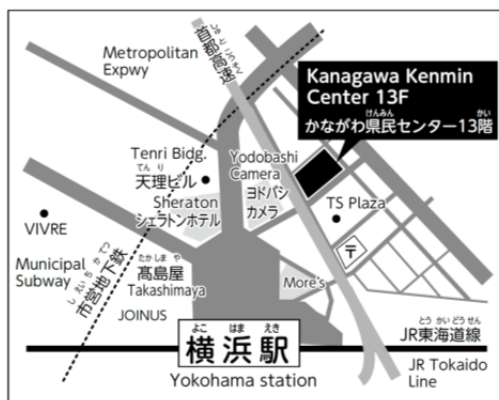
Metropolitan Expwy

首都高速

Kanagawa Kenmin Center 13F
かながわ県民センター13階

Tenri Bldg.
天理ビル

Yodobashi Camera
ヨドバシカメラ

TS Plaza

Sheraton
シェラトンホテル

VIVRE

Municipal Subway

市営地下鉄

髙島屋
Takashimaya

JOINUS

More's

JR東海道線

横浜駅

Yokohama station

JR Tokaido Line